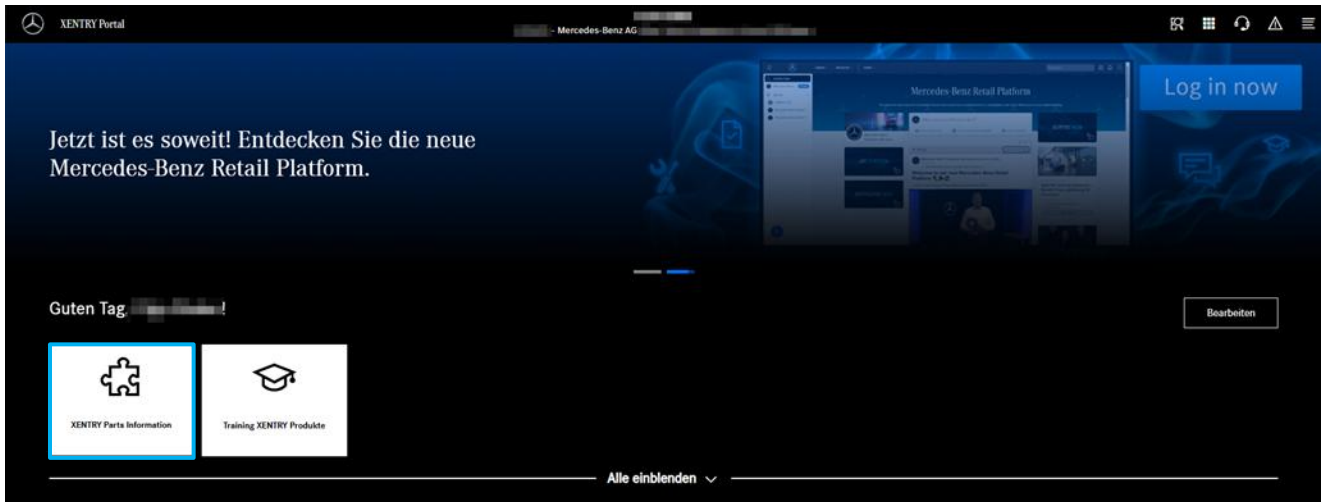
XENTRY Portal

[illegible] - Mercedes-Benz AG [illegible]

Mercedes-Benz Retail Platform

Log in now

Jetzt ist es soweit! Entdecken Sie die neue Mercedes-Benz Retail Platform.

Guten Tag, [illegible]!

Bearbeiten

XENTRY Parts Information

Training XENTRY Produkte

Alle einblenden